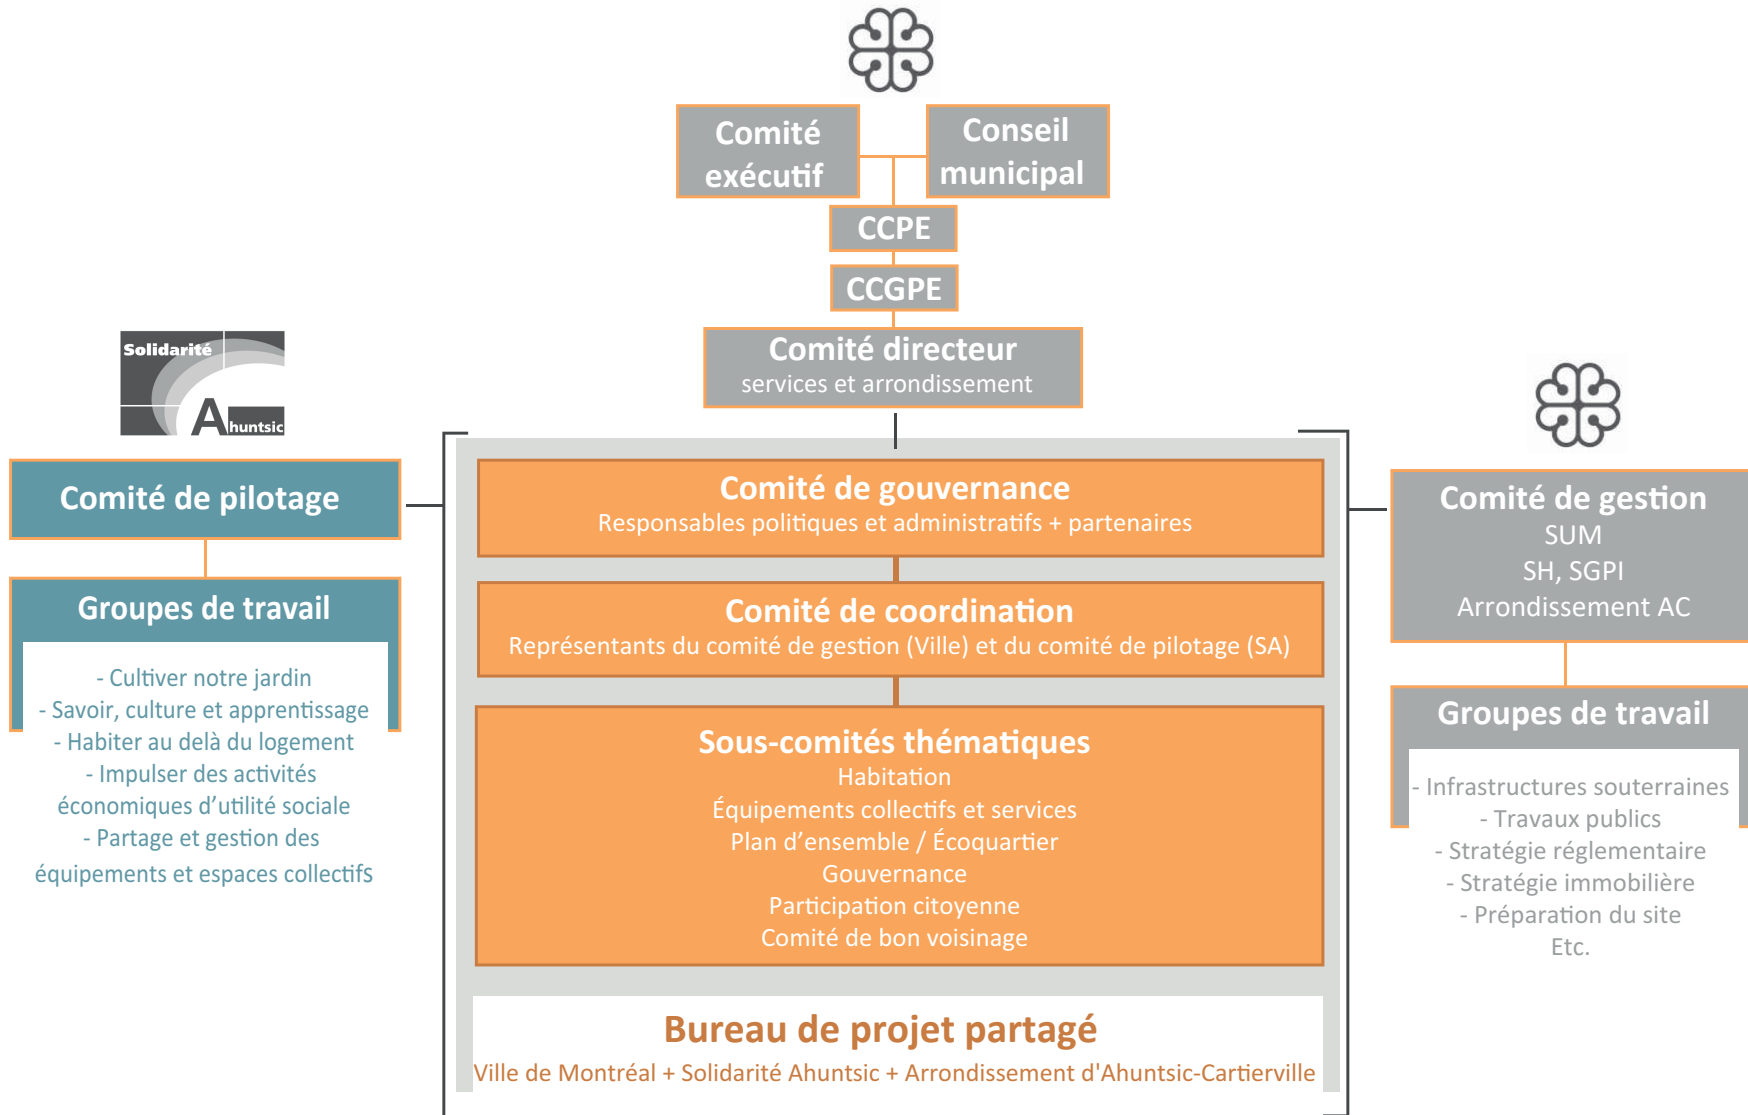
Comité exécutif

Conseil municipal

CCPE

CCGPE

Comité directeur
services et arrondissement

Solidarité
Ahuntsic

Comité de pilotage

Groupes de travail

- Cultiver notre jardin
- Savoir, culture et apprentissage
- Habiter au delà du logement
- Impulser des activités économiques d'utilité sociale
- Partage et gestion des équipements et espaces collectifs

Comité de gouvernance
Responsables politiques et administratifs + partenaires

Comité de coordination
Représentants du comité de gestion (Ville) et du comité de pilotage (SA)

Sous-comités thématiques
Habitation
Équipements collectifs et services
Plan d'ensemble / Écoquartier
Gouvernance
Participation citoyenne
Comité de bon voisinage

Bureau de projet partagé
Ville de Montréal + Solidarité Ahuntsic + Arrondissement d'Ahuntsic-Cartierville

Comité de gestion
SUM
SH, SGPI
Arrondissement AC

Groupes de travail

- Infrastructures souterraines
- Travaux publics
- Stratégie réglementaire
- Stratégie immobilière
- Préparation du site
Etc.